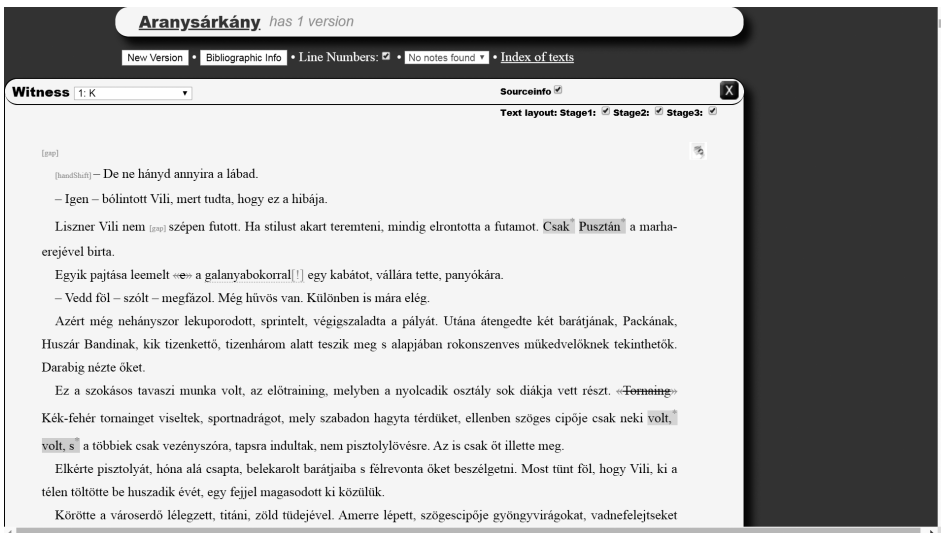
Aranysárkány has 1 version

New Version • Bibliographic Info • Line Numbers: ☑ • No notes found ▾ • Index of texts

Witness 1: K

Sourceinfo ☑

X

Text layout: Stage1: ☑ Stage2: ☑ Stage3: ☑

[gap]

[handShift] – De ne hányd annyira a lábad.

– Igen – bólintott Vili, mert tudta, hogy ez a hibája.

Liszner Vili nem [gap] szépen futott. Ha stilust akart teremteni, mindig elrontotta a futamot. Csak Pusztán a marhaerejével birta.

Egyik pajtása leemelt «e» a galanyabokorral[!] egy kabátot, vállára tette, panyókára.

– Vedd föl – szólt – megfázol. Még hűvös van. Különben is mára elég.

Azért még néhányszor lekuporodott, sprintelt, végigszaladta a pályát. Utána átengedte két barátjának, Packának, Huszár Bandinak, kik tizenkettő, tizenhárom alatt teszik meg s alapjában rokonszenves műkedvelőknek tekinthetők. Darabig nézte őket.

Ez a szokásos tavaszi munka volt, az előtraining, melyben a nyolcadik osztály sok diákja vett részt. «Tornaing» Kék-fehér tornainget viseltek, sportnadrágot, mely szabadon hagyta térdüket, ellenben szöges cipője csak neki volt, volt, s a többiek csak vezényszóra, tapsra indultak, nem pisztolylövésre. Az is csak őt illette meg.

Elkérte pisztolyát, hóna alá csapta, belekarolt barátjaiba s félrevonta őket beszélgetni. Most tünt föl, hogy Vili, ki a télen töltötte be huszadik évét, egy fejjel magasodott ki közülük.

Körötte a városerdő lélegzett, titáni, zöld tüdejével. Amerre lépett, szögescipője gyöngyvirágokat, vadnefelejtseket